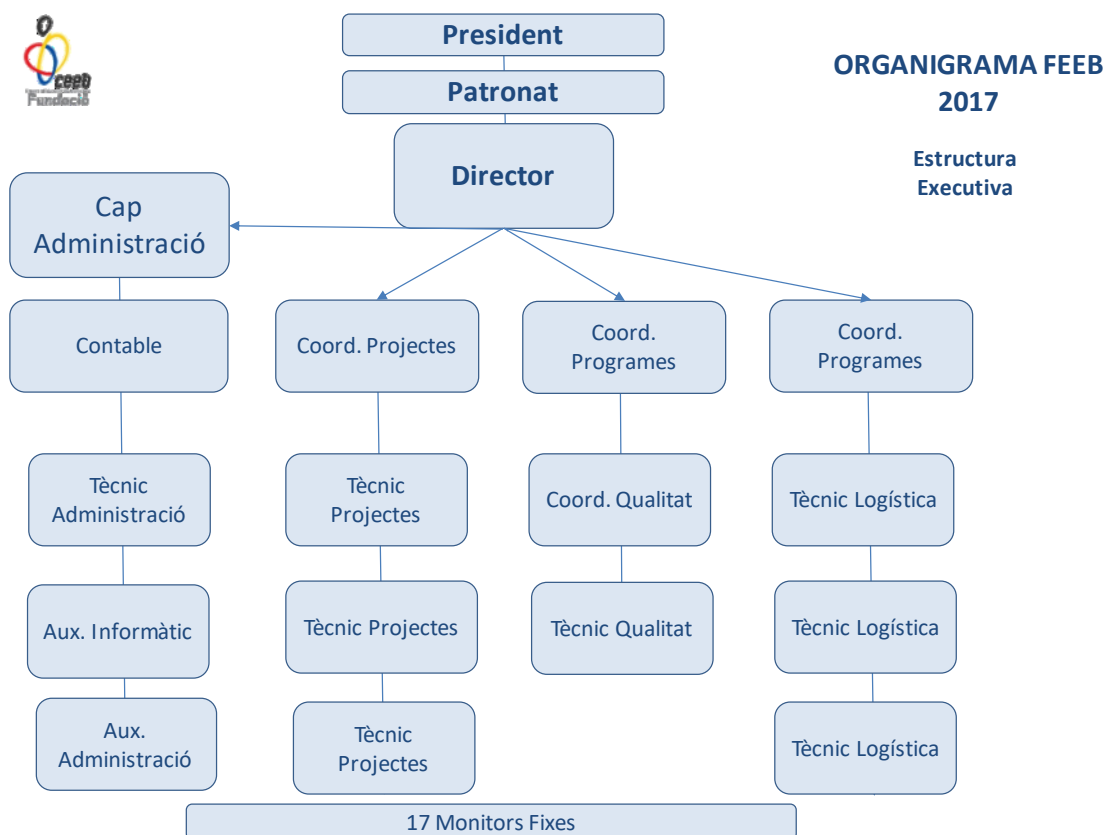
feeb
Fundació

President

Patronat

Director

ORGANIGRAMA FEEB 2017

Estructura Executiva

Cap Administració

Contable

Coord. Projectes

Coord. Programes

Coord. Programes

Tècnic Administració

Tècnic Projectes

Coord. Qualitat

Tècnic Logística

Aux. Informàtic

Tècnic Projectes

Tècnic Qualitat

Tècnic Logística

Aux. Administració

Tècnic Projectes

Tècnic Logística

17 Monitors Fixes